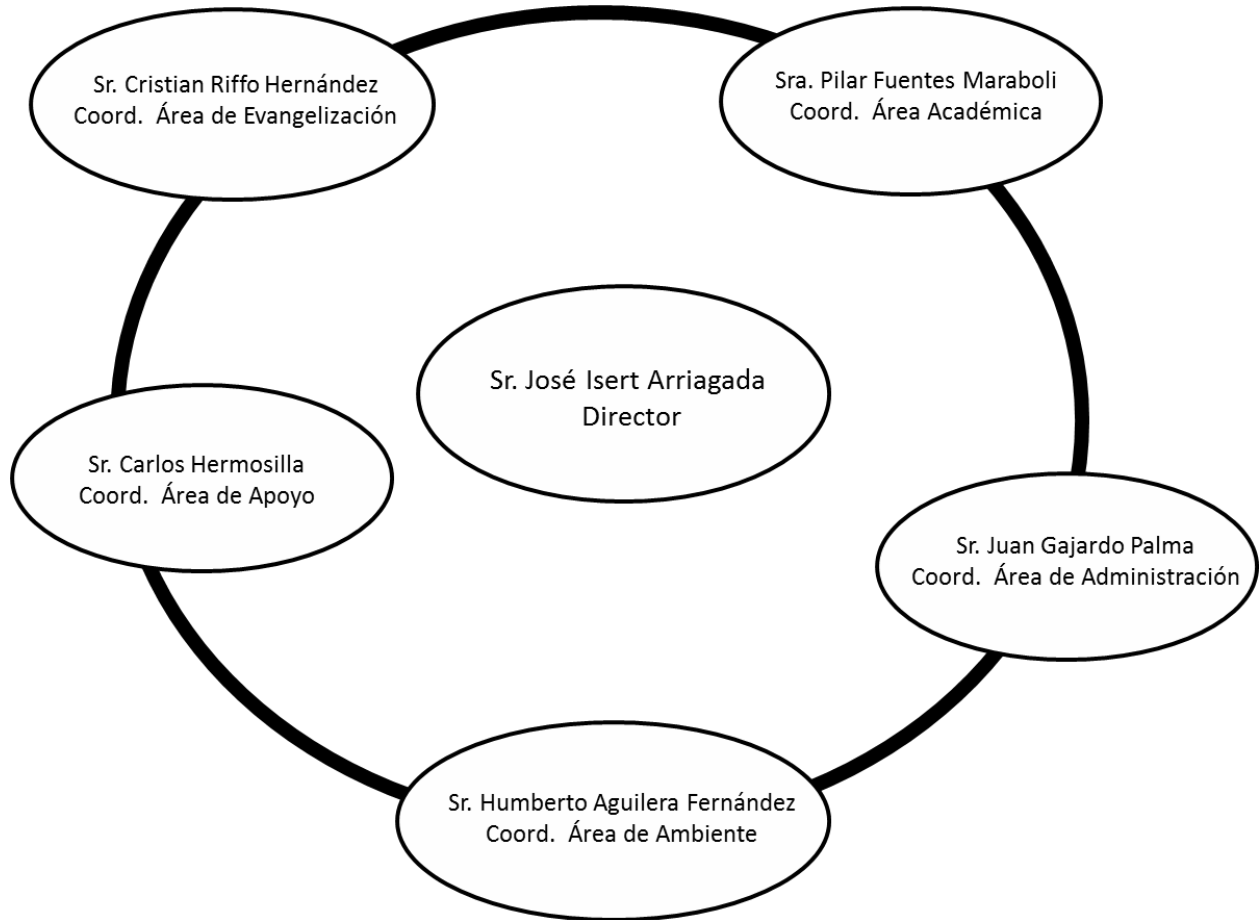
Sr. Cristian Riffo Hernández
Coord.  Área de Evangelización

Sra. Pilar Fuentes Maraboli
Coord.  Área Académica

Sr. José Isert Arriagada
Director

Sr. Carlos Hermosilla
Coord.  Área de Apoyo

Sr. Juan Gajardo Palma
Coord.  Área de Administración

Sr. Humberto Aguilera Fernández
Coord.  Área de Ambiente